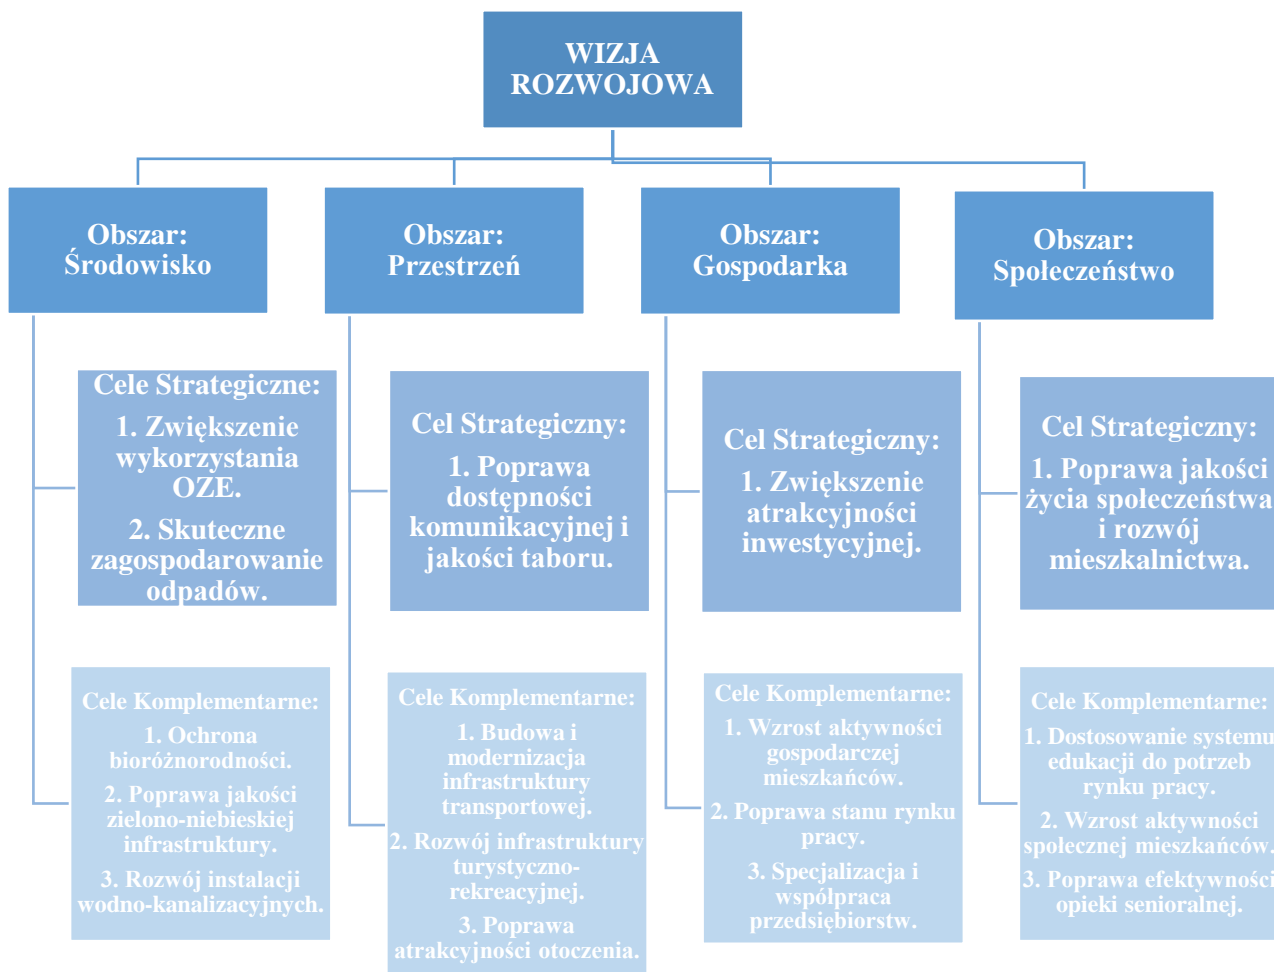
WIZJA ROZWOJOWA

Obszar: Środowisko

Cele Strategiczne:
1. Zwiększenie wykorzystania OZE.
2. Skuteczne zagospodarowanie odpadów.

Cele Komplementarne:
1. Ochrona bioróżnorodności.
2. Poprawa jakości zielono-niebieskiej infrastruktury.
3. Rozwój instalacji wodno-kanalizacyjnych.

Obszar: Przestrzeń

Cel Strategiczny:
1. Poprawa dostępności komunikacyjnej i jakości taboru.

Cele Komplementarne:
1. Budowa i modernizacja infrastruktury transportowej.
2. Rozwój infrastruktury turystyczno-rekreacyjnej.
3. Poprawa atrakcyjności otoczenia.

Obszar: Gospodarka

Cel Strategiczny:
1. Zwiększenie atrakcyjności inwestycyjnej.

Cele Komplementarne:
1. Wzrost aktywności gospodarczej mieszkańców.
2. Poprawa stanu rynku pracy.
3. Specjalizacja i współpraca przedsiębiorstw.

Obszar: Społeczeństwo

Cel Strategiczny:
1. Poprawa jakości życia społeczeństwa i rozwój mieszkalnictwa.

Cele Komplementarne:
1. Dostosowanie systemu edukacji do potrzeb rynku pracy.
2. Wzrost aktywności społecznej mieszkańców.
3. Poprawa efektywności opieki senioralnej.